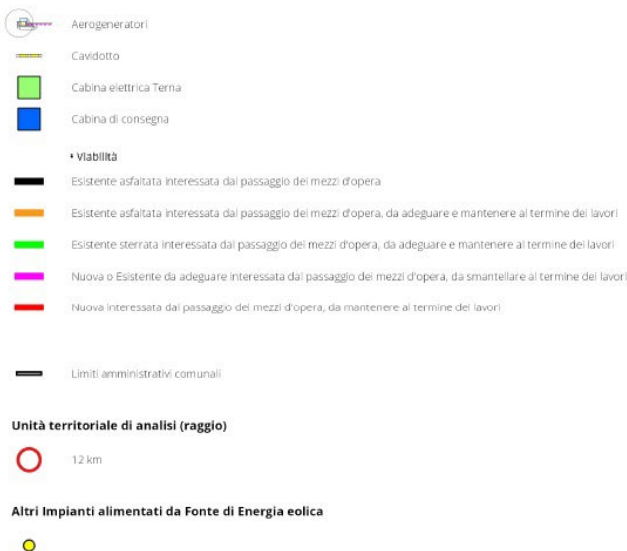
Aerogeneratori

Cavidotto

Cabina elettrica Terna

Cabina di consegna

• Viabilità

Esistente asfaltata interessata dal passaggio dei mezzi d'opera

Esistente asfaltata interessata dal passaggio dei mezzi d'opera, da adeguare e mantenere al termine dei lavori

Esistente sterrata interessata dal passaggio dei mezzi d'opera, da adeguare e mantenere al termine dei lavori

Nuova o Esistente da adeguare interessata dal passaggio dei mezzi d'opera, da smantellare al termine dei lavori

Nuova interessata dal passaggio dei mezzi d'opera, da mantenere al termine dei lavori

Limiti amministrativi comunali

Unità territoriale di analisi (raggio)

12 km

Altri Impianti alimentati da Fonte di Energia eolica